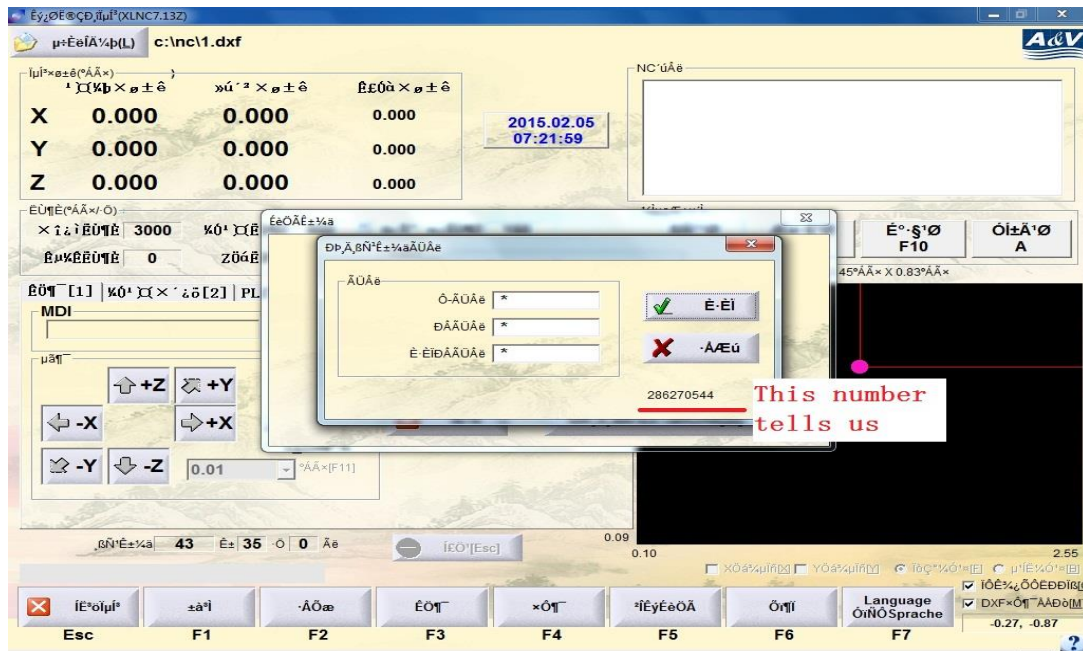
Éý¿ØÊ®ÇÐ¸îµÍ³(XLNC7.13Z)

µ÷ÈëÎÄ¼þ(L) c:\nc\1.dxf

A&V

ÏµÍ³×ø±ê(ºÁÃ×)

¹¤¼þ×ø±ê »ú´²×ø±ê Ê£Óà×ø±ê

| | | | |
|---|---|---|---|
| X | 0.000 | 0.000 | 0.000 |
| Y | 0.000 | 0.000 | 0.000 |
| Z | 0.000 | 0.000 | 0.000 |

2015.02.05
07:21:59

NC´úÂë

ËÙ¶È(ºÁÃ×/·Ö)

×î¿ìËÙ¶È 3000 %Ó¹¤Ë

Êµ¼ÊËÙ¶È 0 ZöÆ

ÊÖ¶¯[1] %Ó¹¤×÷¿ö[2] PL

MDI

µã¶¯

+Z +Y

-X +X

-Y -Z 0.01 ºÁÃ×[F11]

ßÑ¹Ê±¼ä 43 Ê± 35 ·Ö 0 Ãë

ÍËÒ³[Esc]

ÉèÖÃÊ±¼ä

ÐÞ¸ÄÃÜÂë

ÃÜÂë

Ô­ÃÜÂë *

ÐÂÃÜÂë *

È·ÈÏÐÂÃÜÂë *

È·ÈÏ

·ÅÆú

286270544

This number tells us

É°·§¹Ø F10

Ó¦±Ã¹Ø A

45ºÁÃ× X 0.83ºÁÃ×

0.09

0.10

2.55

XÖá¾µÏñ YÖá¾µÏñ ÏÔÇ°Ó¹ µ¹ÉÏÓ¹

ÏÔÊ¾¿ÕÔËÐÐÏß

DXF×Ô¶¯ÅÅÐò

-0.27, -0.87

ÍË³öÏµÍ³ Esc

±à³Ì F1

·ÂÕæ F2

ÊÖ¶¯ F3

×Ô¶¯ F4

²ÎÊýÉèÖÃ F5

Õï¶Ï F6

Language ÓïÑÔSprache F7